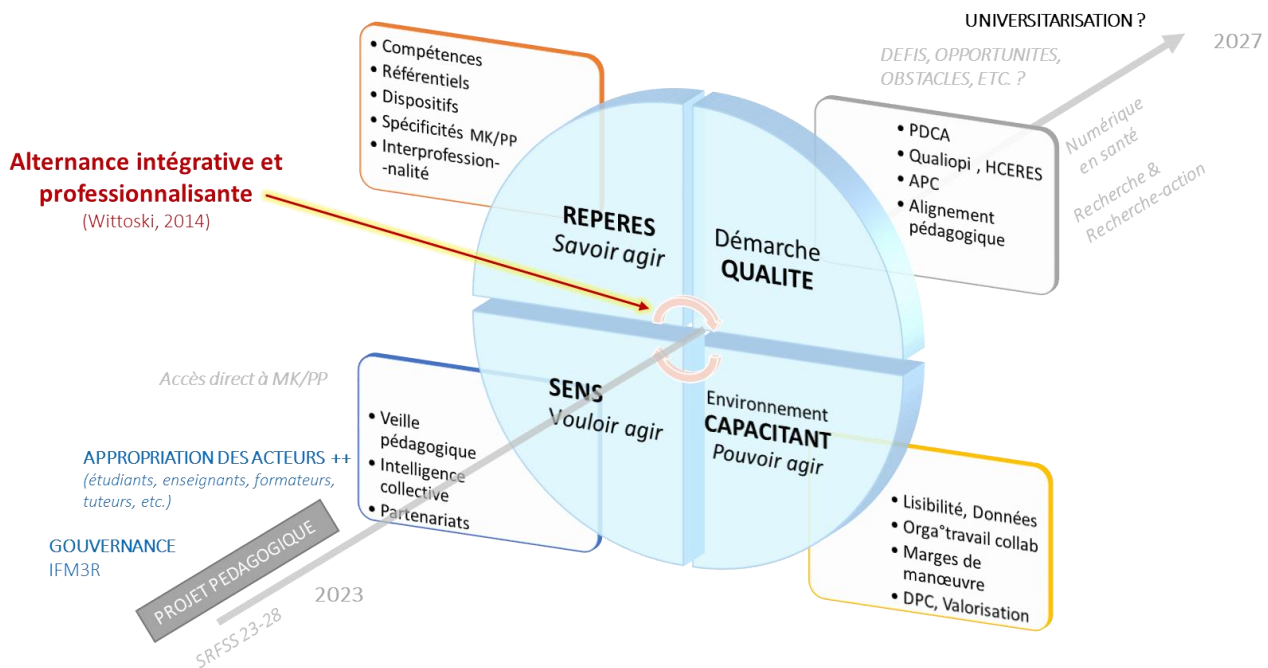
UNIVERSITARISATION ?
DEFIS, OPPORTUNITES, OBSTACLES, ETC. ?
2027

• Compétences
• Référentiels
• Dispositifs
• Spécificités MK/PP
• Interprofessionnalité

Alternance intégrative et professionnalisante
(Wittoski, 2014)

• PDCA
• Qualiopi , HCERES
• APC
• Alignement pédagogique

Numérique en santé
Recherche & Recherche-action

REPERES
Savoir agir

Démarche
QUALITE

Accès direct à MK/PP

SENS
Vouloir agir

Environnement
CAPACITANT
Pouvoir agir

• Veille pédagogique
• Intelligence collective
• Partenariats

APPROPRIATION DES ACTEURS ++
(étudiants, enseignants, formateurs, tuteurs, etc.)

GOUVERNANCE
IFM3R

PROJET PÉDAGOGIQUE

2023

SRFSS 23-28

• Lisibilité, Données
• Orga°travail collab
• Marges de manœuvre
• DPC, Valorisation